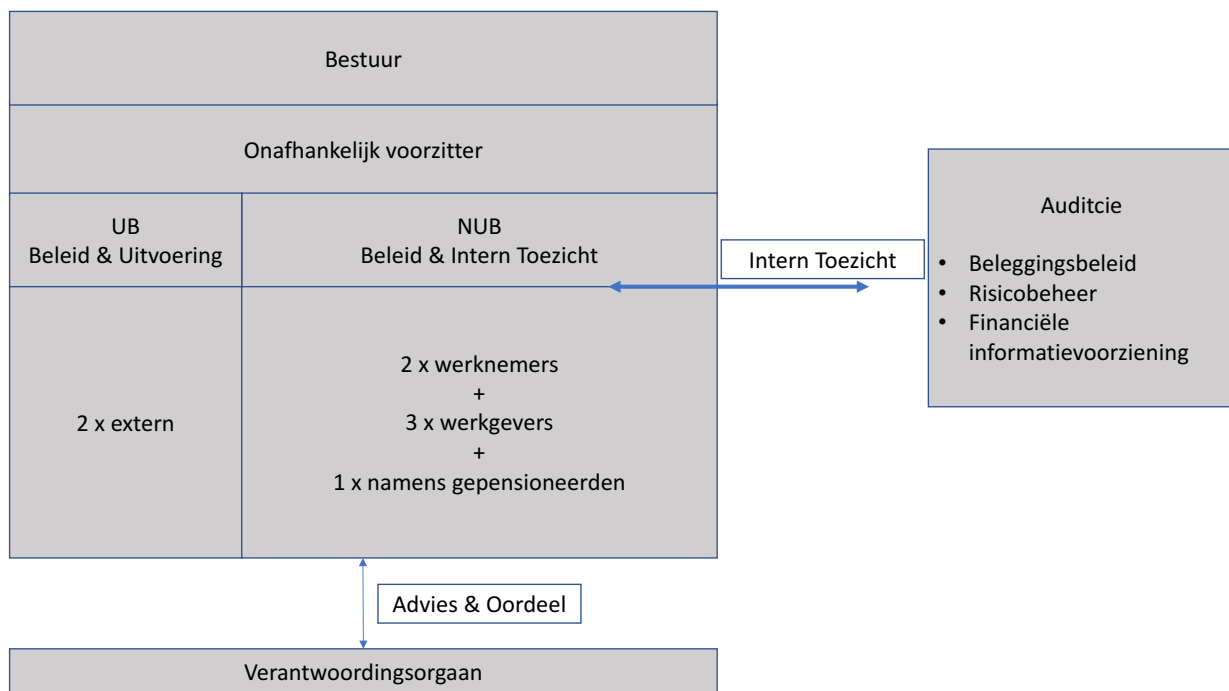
Bestuur

Onafhankelijk voorzitter

UB
Beleid & Uitvoering

NUB
Beleid & Intern Toezicht

Intern Toezicht

Auditcie

- Beleggingsbeleid
- Risicobeheer
- Financiële informatievoorziening

2 x extern

2 x werknemers
+
3 x werkgevers
+
1 x namens gepensioneerden

Advies & Oordeel

Verantwoordingsorgaan